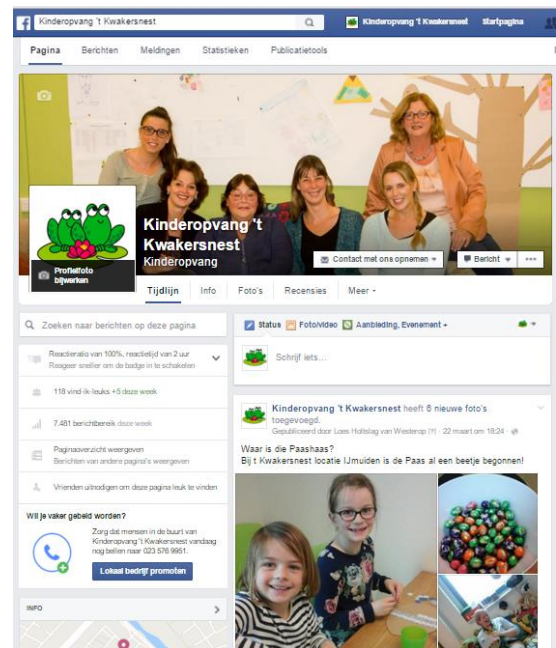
Kinderopvang 't Kwakersnest

Kinderopvang 't Kwakersnest Startpagina

Pagina Berichten Meldingen Statistieken Publicatietools

Profielfoto bijwerken

Kinderopvang 't Kwakersnest
Kinderopvang

Contact met ons opnemen

Bericht

Tijdlijn Info Foto's Recensies Meer

Zoeken naar berichten op deze pagina

Reactieratio van 100%, reactietijd van 2 uur
Reageer sneller om de badge in te schakelen

118 vind-ik-leuks +5 deze week

7.481 berichtbereik deze week

Paginaoverzicht weergeven
Berichten van andere pagina's weergeven

Vrienden uitnodigen om deze pagina leuk te vinden

Wil je vaker gebeld worden?

Zorg dat mensen in de buurt van Kinderopvang 't Kwakersnest vandaag nog bellen naar 023 576 9951.

Lokaal bedrijf promoten

INFO

Status Foto/video Aanbieding, Evenement +

Schrijf iets...

Kinderopvang 't Kwakersnest heeft 6 nieuwe foto's toegevoegd.
Gepubliceerd door Loes Holtslag van Westerop [?] · 22 maart om 18:24 ·

Waar is die Paashaas?
Bij t Kwakersnest locatie IJmuiden is de Paas al een beetje begonnen!